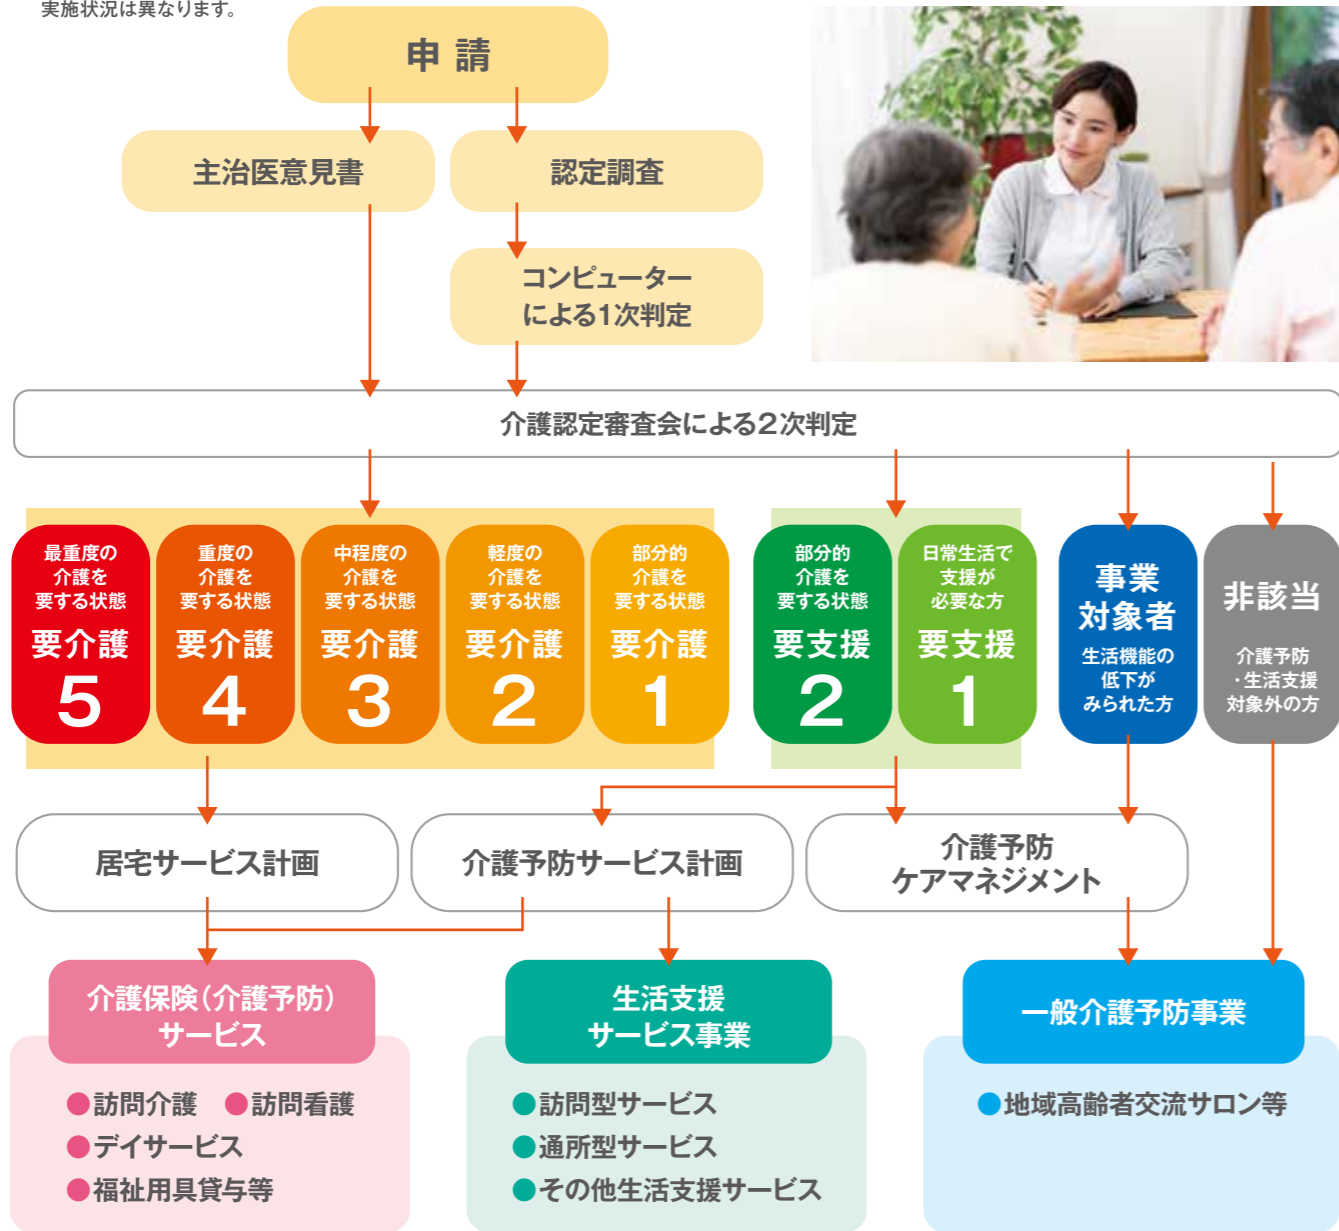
実施状況は異なります。

申 請

主治医意見書

認定調査

コンピューターによる1次判定

介護認定審査会による2次判定

最重度の介護を要する状態
要介護
5

重度の介護を要する状態
要介護
4

中程度の介護を要する状態
要介護
3

軽度の介護を要する状態
要介護
2

部分的介護を要する状態
要介護
1

部分的介護を要する状態
要支援
2

日常生活で支援が必要な方
要支援
1

事業対象者
生活機能の低下がみられた方

非該当
介護予防・生活支援対象外の方

居宅サービス計画

介護予防サービス計画

介護予防ケアマネジメント

介護保険(介護予防)サービス
●訪問介護 ●訪問看護
●デイサービス
●福祉用具貸与等

生活支援サービス事業
●訪問型サービス
●通所型サービス
●その他生活支援サービス

一般介護予防事業
●地域高齢者交流サロン等